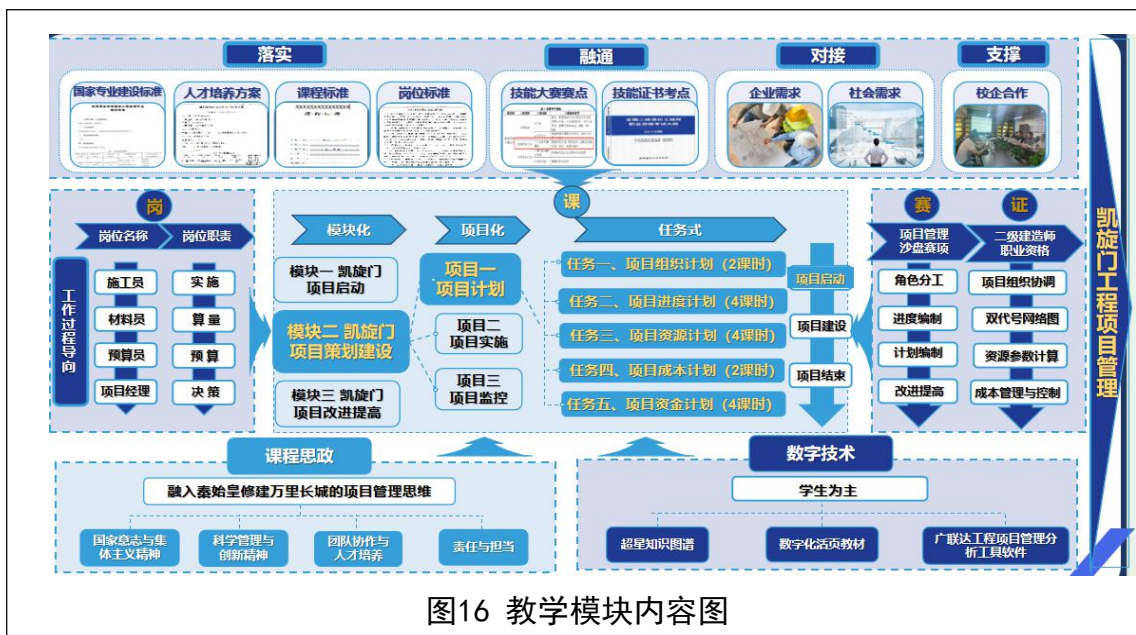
落实
国家专业建设标准
人才培养方案
课程标准
岗位标准

融通
技能大赛赛点
技能证书考点

对接
企业需求
社会需求

支撑
校企合作

凯旋门工程项目管理

课

岗
岗位名称
岗位职责
工作过程导向
施工员
材料员
预算员
项目经理
实施
算量
预算
决策

模块化
模块一 凯旋门项目启动
模块二 凯旋门项目策划建设
模块三 凯旋门项目改进提高

项目化
项目一 项目计划
项目二 项目实施
项目三 项目监控

任务式
任务一、项目组织计划（2课时）
任务二、项目进度计划（4课时）
任务三、项目资源计划（4课时）
任务四、项目成本计划（2课时）
任务五、项目资金计划（4课时）
项目启动
项目建设
项目结束

赛
项目管理沙盘赛项
角色分工
进度编制
计划编制
改进提高

证
二级建造师职业资格
项目组织协调
双代号网络图
资源参数计算
成本管理与控制

课程思政
融入秦始皇修建万里长城的项目管理思维
国家意志与集体主义精神
科学管理与创新精神
团队协作与人才培养
责任与担当

数字技术
学生为主
超星知识图谱
数字化活页教材
广联达工程项目管理分析工具软件

图16 教学模块内容图